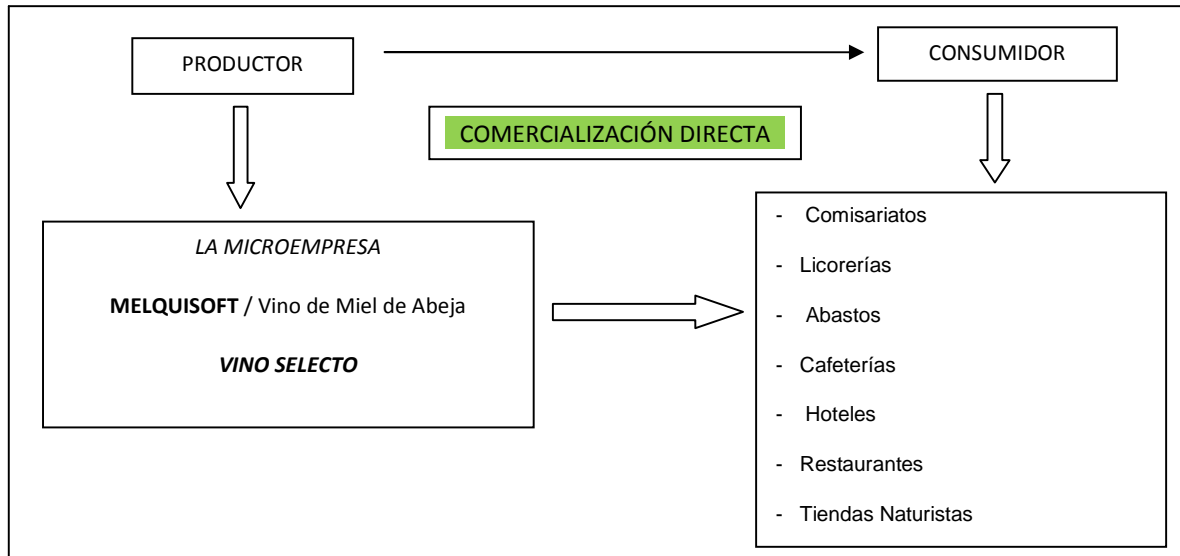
PRODUCTOR

CONSUMIDOR

COMERCIALIZACIÓN DIRECTA

*LA MICROEMPRESA*

**MELQUISOFT** / Vino de Miel de Abeja

***VINO SELECTO***

- Comisariatos
- Licorerías
- Abastos
- Cafeterías
- Hoteles
- Restaurantes
- Tiendas Naturistas